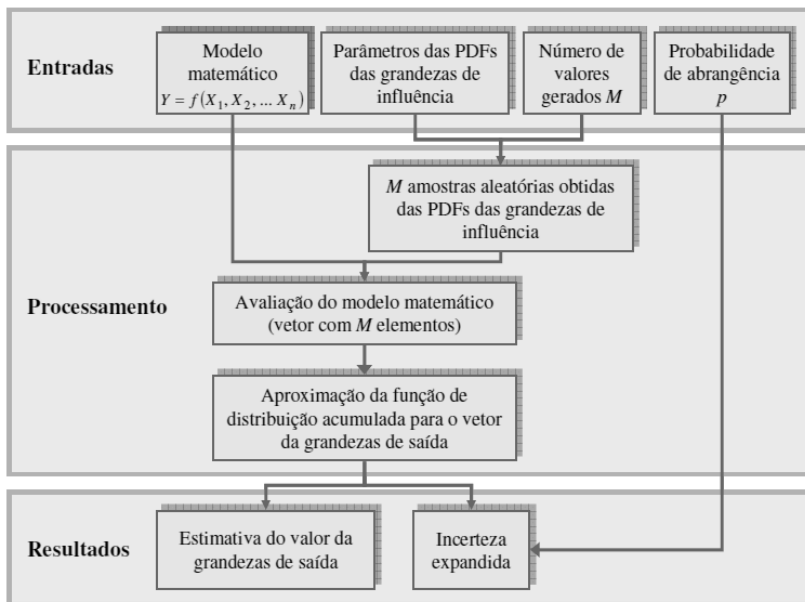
Entradas

Modelo matemático
$Y = f(X_1, X_2, \ldots X_n)$

Parâmetros das PDFs das grandezas de influência

Número de valores gerados $M$

Probabilidade de abrangência $p$

$M$ amostras aleatórias obtidas das PDFs das grandezas de influência

Processamento

Avaliação do modelo matemático (vetor com $M$ elementos)

Aproximação da função de distribuição acumulada para o vetor da grandezas de saída

Resultados

Estimativa do valor da grandezas de saída

Incerteza expandida